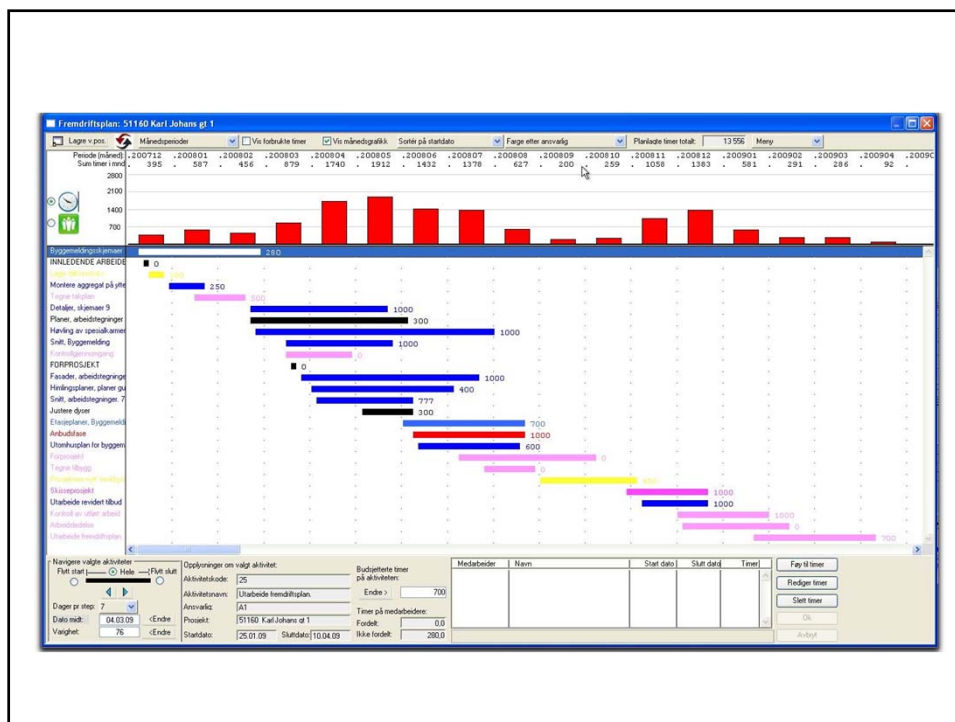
Fremdriftsplan: 51160 Karl Johans gt 1

Lagre v.pos. Månedsperioder Vis forbrukte timer Vis månedsgrafikk Sortér på startdato Farge etter ansvarlig Planlagte timer totalt: 13 556 Meny

Periode (måned): .200712 .200801 .200802 .200803 .200804 .200805 .200806 .200807 .200808 .200809 .200810 .200811 .200812 .200901 .200902 .200903 .200904 .20090
Sum timer i mnd: 395 . 587 . 456 . 879 . 1740 . 1912 . 1432 . 1378 . 627 . 200 . 259 . 1058 . 1383 . 581 . 291 . 286 . 92 .

2800
2100
1400
700

Byggemeldingsskjemaer 280
INNLEDENDE ARBEIDE 0
Lage tilbudsgrunnlag 200
Montere aggregat på ytte 250
Tegne takplan 500
Detaljer, skjemaer 9 1000
Planer, arbeidstegninger 300
Høvling av spesialkarmer 1000
Snitt, Byggemelding 1000
Kontrollgjennomgang 0
FORPROSJEKT 0
Fasader, arbeidstegninger 1000
Himlingsplaner, planer gu 400
Snitt, arbeidstegninger. 7 777
Justere dyser 300
Etasjeplaner, Byggemeldi 700
Anbudsfase 1000
Utomhusplan for byggem 600
Forprosjekt 0
Tegne tilbygg 0
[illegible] 650
Skisseprosjekt 1000
Utarbeide revidert tilbud 1000
Kontroll av utført arbeid 1000
Arbeidsdetaljer 0
Utarbeide fremdriftsplan 700

Navigere valgte aktiviteter
Flytt start Hele Flytt slutt
Dager pr step: 7
Dato midt: 04.03.09 <Endre
Varighet: 76 <Endre

Opplysninger om valgt aktivitet:
Aktivitetskode: 25
Aktivitetsnavn: Utarbeide fremdriftsplan.
Ansvarlig: A1
Prosjekt: 51160 Karl Johans gt 1
Startdato: 25.01.09 Sluttdato: 10.04.09

Budsjetterte timer på aktiviteten:
Endre > 700
Timer på medarbeidere:
Fordelt: 0,0
Ikke fordelt: 280,0

| Medarbeider | Navn | Start dato | Slutt dato | Timer |
|---|---|---|---|---|

Føy til timer
Rediger timer
Slett timer
Ok
Avbryt